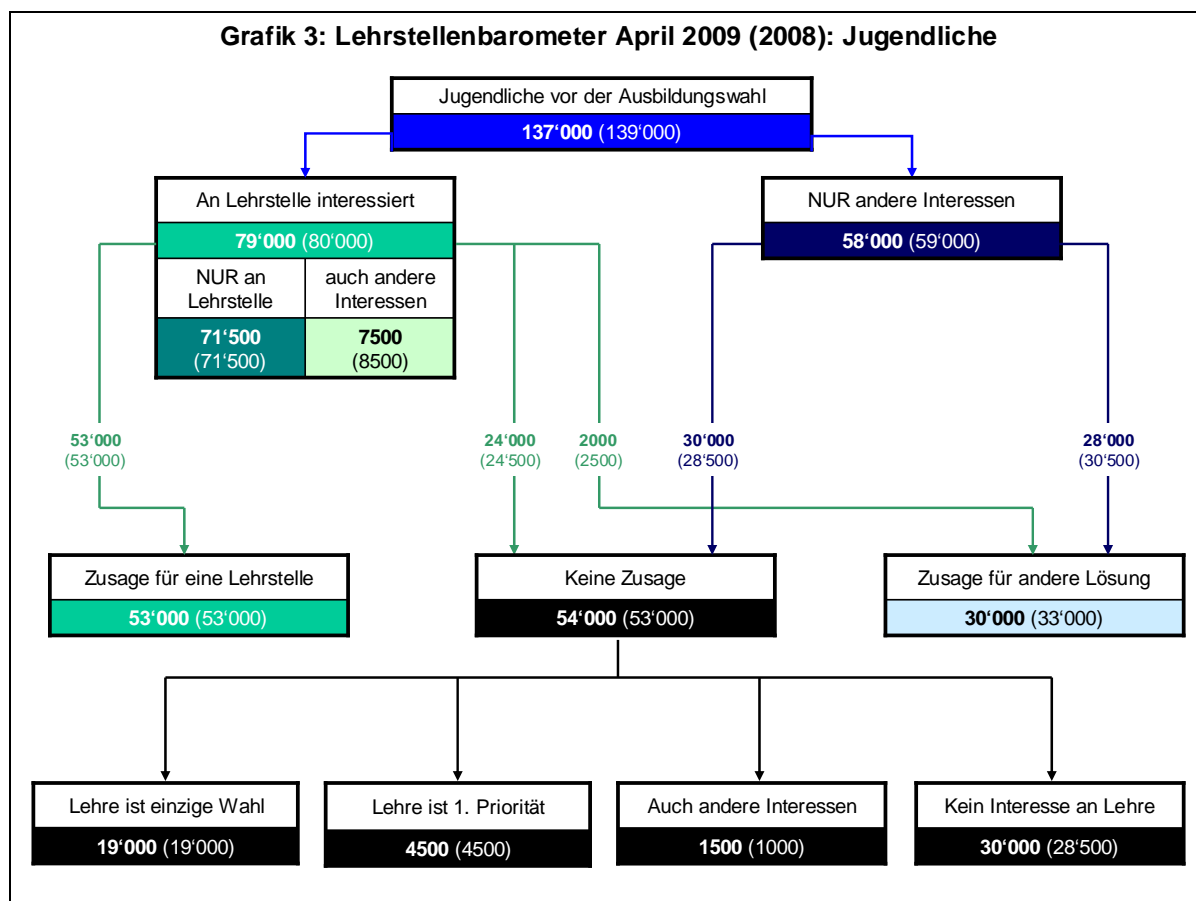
Grafik 3: Lehrstellenbarometer April 2009 (2008): Jugendliche

Jugendliche vor der Ausbildungswahl
137'000 (139'000)

An Lehrstelle interessiert
79'000 (80'000)

| NUR an Lehrstelle | auch andere Interessen |
|---|---|
| 71'500 (71'500) | 7500 (8500) |

NUR andere Interessen
58'000 (59'000)

53'000 (53'000)

24'000 (24'500)

2000 (2500)

30'000 (28'500)

28'000 (30'500)

Zusage für eine Lehrstelle
53'000 (53'000)

Keine Zusage
54'000 (53'000)

Zusage für andere Lösung
30'000 (33'000)

Lehre ist einzige Wahl
19'000 (19'000)

Lehre ist 1. Priorität
4500 (4500)

Auch andere Interessen
1500 (1000)

Kein Interesse an Lehre
30'000 (28'500)